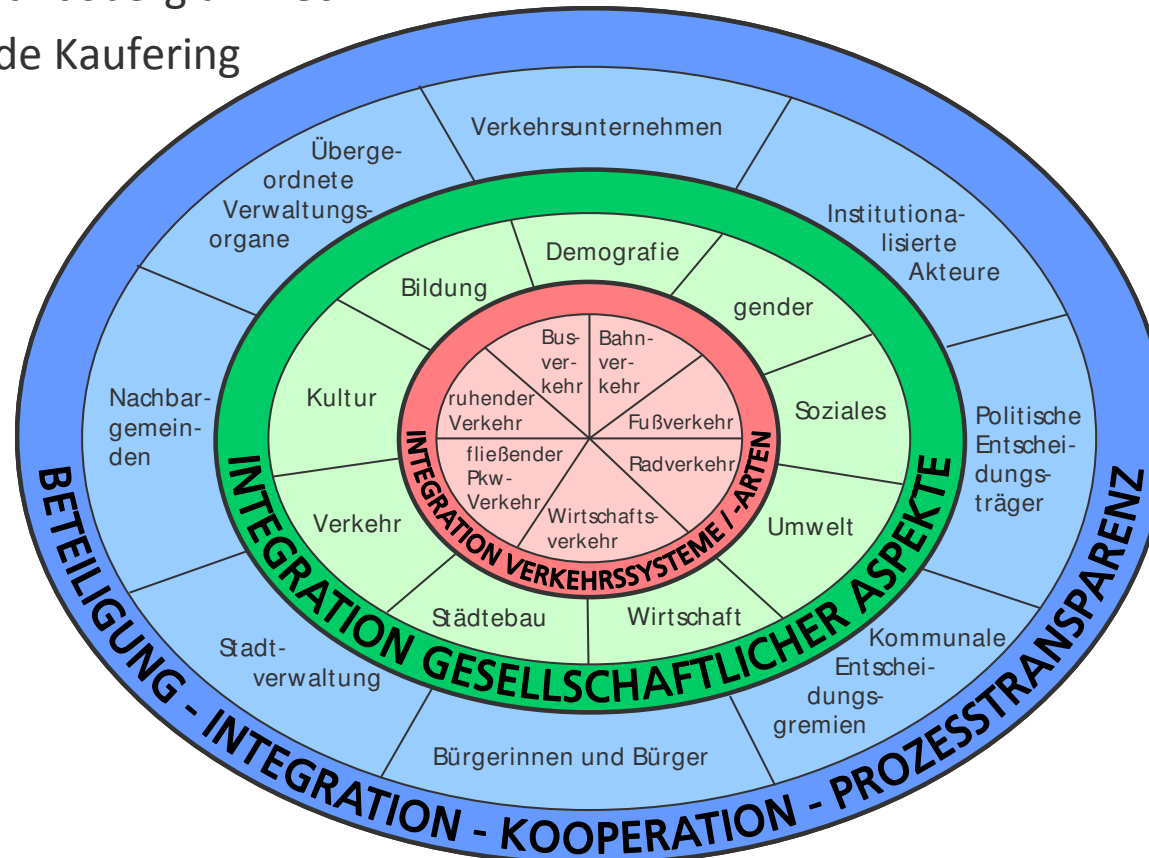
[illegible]
de Kaufering

Verkehrsunternehmen

Übergeordnete Verwaltungsorgane

Institutionalisierte Akteure

Nachbargemeinden

Politische Entscheidungsträger

Stadtverwaltung

Kommunale Entscheidungsgremien

Bürgerinnen und Bürger

Demografie

Bildung

gender

Kultur

Soziales

Verkehr

Umwelt

Städtebau

Wirtschaft

Busverkehr

Bahnverkehr

ruhender Verkehr

Fußverkehr

fließender Pkw-Verkehr

Radverkehr

Wirtschaftsverkehr

INTEGRATION VERKEHRSSYSTEME / -ARTEN

INTEGRATION GESELLSCHAFTLICHER ASPEKTE

BETEILIGUNG - INTEGRATION - KOOPERATION - PROZESSTRANSPARENZ